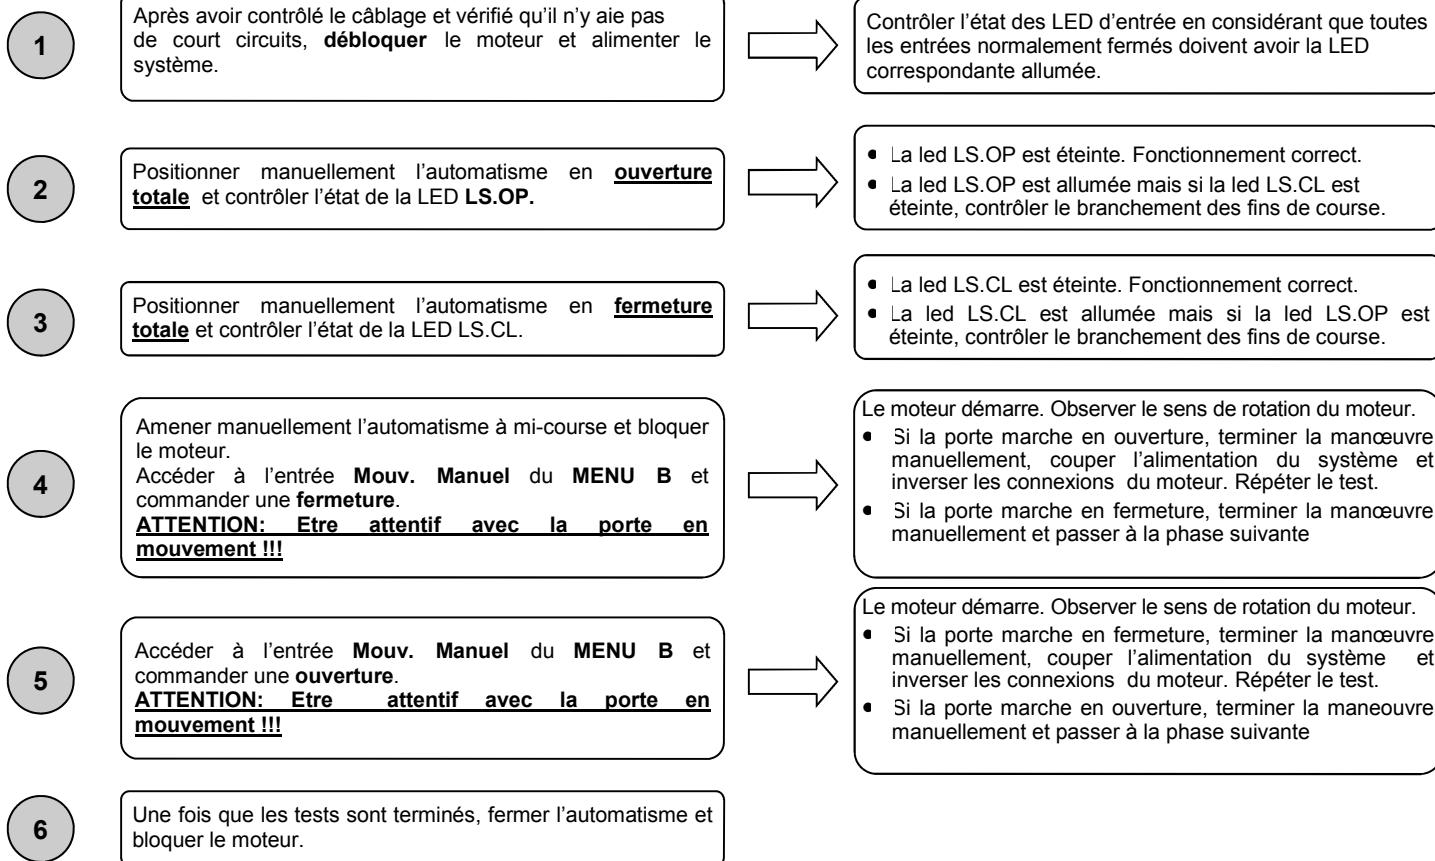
1

Après avoir contrôlé le câblage et vérifié qu'il n'y aie pas de court circuits, **débloquer** le moteur et alimenter le système.

Contrôler l'état des LED d'entrée en considérant que toutes les entrées normalement fermés doivent avoir la LED correspondante allumée.

2

Positionner manuellement l'automatisme en **ouverture totale** et contrôler l'état de la LED **LS.OP.**

- La led LS.OP est éteinte. Fonctionnement correct.
- La led LS.OP est allumée mais si la led LS.CL est éteinte, contrôler le branchement des fins de course.

3

Positionner manuellement l'automatisme en **fermeture totale** et contrôler l'état de la LED LS.CL.

- La led LS.CL est éteinte. Fonctionnement correct.
- La led LS.CL est allumée mais si la led LS.OP est éteinte, contrôler le branchement des fins de course.

4

Amener manuellement l'automatisme à mi-course et bloquer le moteur.
Accéder à l'entrée **Mouv. Manuel** du **MENU B** et commander une **fermeture**.
**ATTENTION: Etre attentif avec la porte en mouvement !!!**

Le moteur démarre. Observer le sens de rotation du moteur.
- Si la porte marche en ouverture, terminer la manœuvre manuellement, couper l'alimentation du système et inverser les connexions du moteur. Répéter le test.
- Si la porte marche en fermeture, terminer la manœuvre manuellement et passer à la phase suivante

5

Accéder à l'entrée **Mouv. Manuel** du **MENU B** et commander une **ouverture**.
**ATTENTION: Etre attentif avec la porte en mouvement !!!**

Le moteur démarre. Observer le sens de rotation du moteur.
- Si la porte marche en fermeture, terminer la manœuvre manuellement, couper l'alimentation du système et inverser les connexions du moteur. Répéter le test.
- Si la porte marche en ouverture, terminer la maneouvre manuellement et passer à la phase suivante

6

Une fois que les tests sont terminés, fermer l'automatisme et bloquer le moteur.